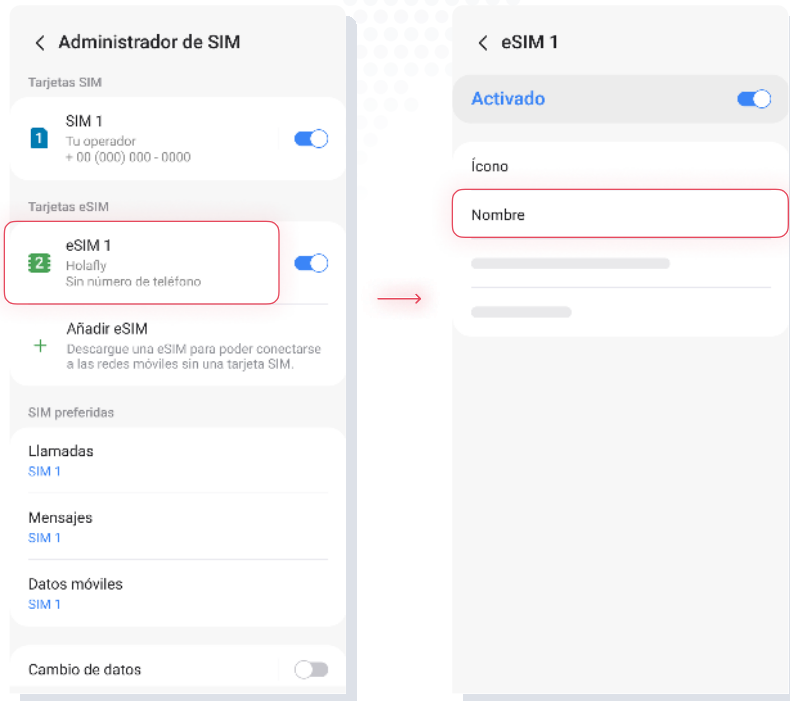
< Administrador de SIM

Tarjetas SIM

1 SIM 1
Tu operador
+ 00 (000) 000 - 0000

Tarjetas eSIM

2 eSIM 1
Holafly
Sin número de teléfono

+ Añadir eSIM
Descargue una eSIM para poder conectarse a las redes móviles sin una tarjeta SIM.

SIM preferidas

Llamadas
SIM 1

Mensajes
SIM 1

Datos móviles
SIM 1

Cambio de datos

< eSIM 1

Activado

Ícono

Nombre